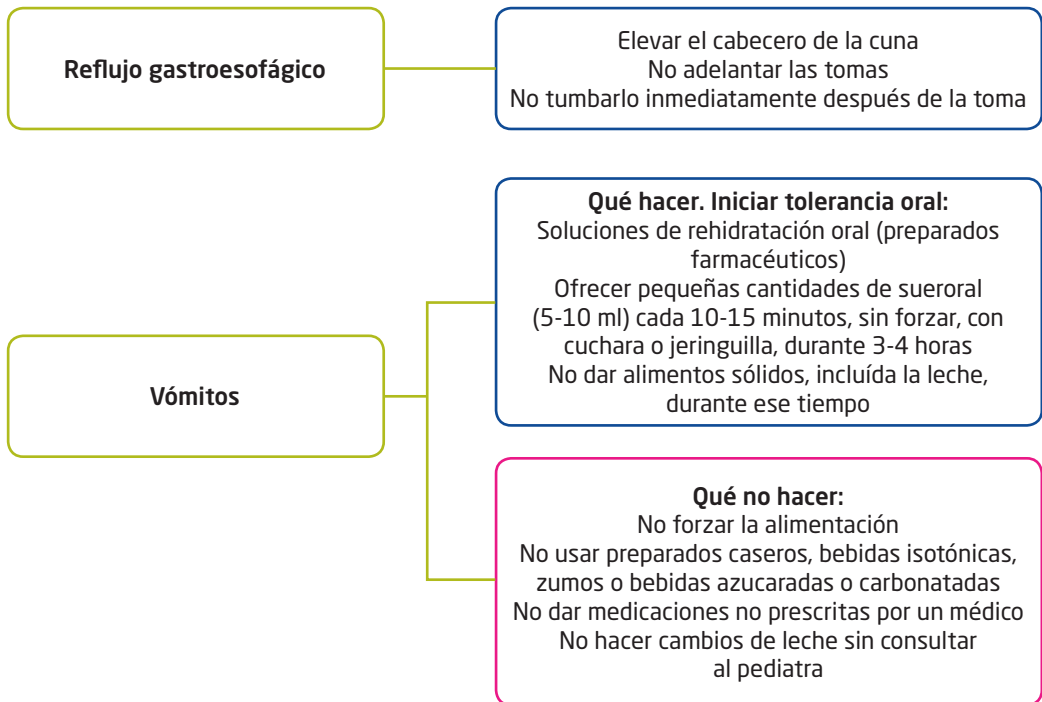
Reflujo gastroesofágico

Elevar el cabecero de la cuna
No adelantar las tomas
No tumbarlo inmediatamente después de la toma

Vómitos

Qué hacer. Iniciar tolerancia oral:
Soluciones de rehidratación oral (preparados farmacéuticos)
Ofrecer pequeñas cantidades de sueroral (5-10 ml) cada 10-15 minutos, sin forzar, con cuchara o jeringuilla, durante 3-4 horas
No dar alimentos sólidos, incluída la leche, durante ese tiempo

Qué no hacer:
No forzar la alimentación
No usar preparados caseros, bebidas isotónicas, zumos o bebidas azucaradas o carbonatadas
No dar medicaciones no prescritas por un médico
No hacer cambios de leche sin consultar al pediatra